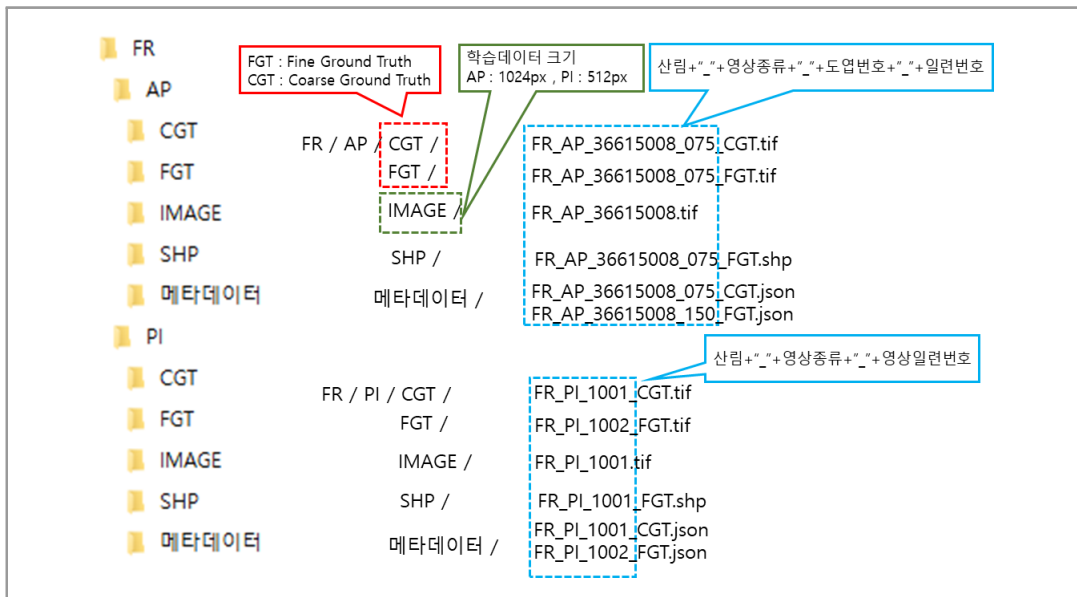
FR
AP
CGT
FGT
IMAGE
SHP
메타데이터
PI
CGT
FGT
IMAGE
SHP
메타데이터

FGT : Fine Ground Truth
CGT : Coarse Ground Truth

학습데이터 크기
AP : 1024px , PI : 512px

산림+"_"+영상종류+"_"+도엽번호+"_"+일련번호

FR / AP / CGT /
FGT /
IMAGE /
SHP /
메타데이터 /

FR_AP_36615008_075_CGT.tif
FR_AP_36615008_075_FGT.tif
FR_AP_36615008.tif
FR_AP_36615008_075_FGT.shp
FR_AP_36615008_075_CGT.json
FR_AP_36615008_150_FGT.json

산림+"_"+영상종류+"_"+영상일련번호

FR / PI / CGT /
FGT /
IMAGE /
SHP /
메타데이터 /

FR_PI_1001_CGT.tif
FR_PI_1002_FGT.tif
FR_PI_1001.tif
FR_PI_1001_FGT.shp
FR_PI_1001_CGT.json
FR_PI_1002_FGT.json